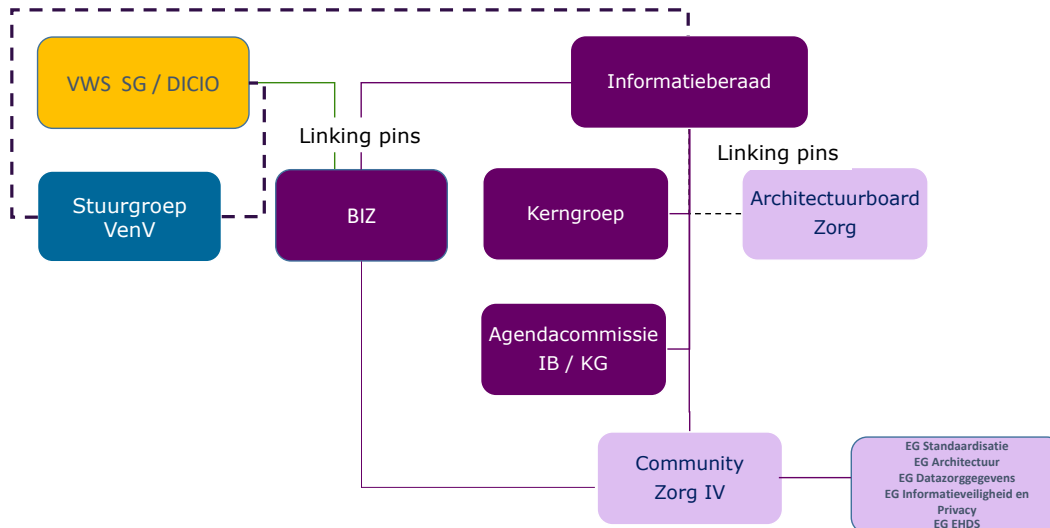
VWS SG / DICIO

Linking pins

Stuurgroep VenV

BIZ

Informatieberaad

Linking pins

Kerngroep

Architectuurboard Zorg

Agendacommissie IB / KG

Community Zorg IV

EG Standaardisatie
EG Architectuur
EG Datazorggegevens
EG Informatieveiligheid en Privacy
EG EHDS